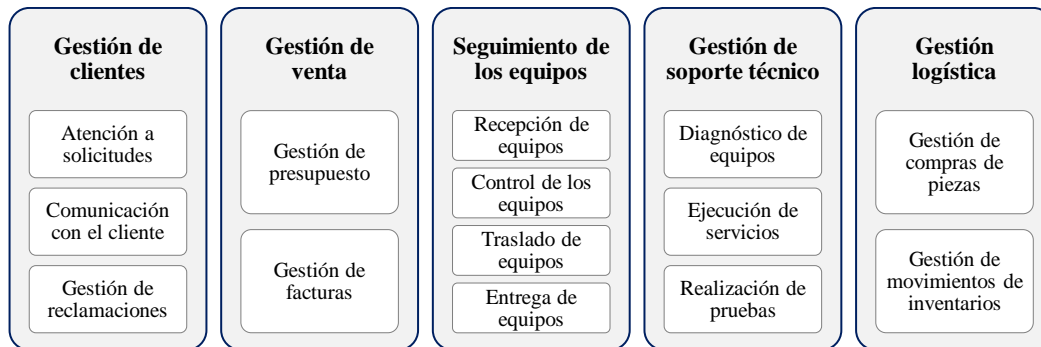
Gestión de clientes

Atención a solicitudes

Comunicación con el cliente

Gestión de reclamaciones

Gestión de venta

Gestión de presupuesto

Gestión de facturas

Seguimiento de los equipos

Recepción de equipos

Control de los equipos

Traslado de equipos

Entrega de equipos

Gestión de soporte técnico

Diagnóstico de equipos

Ejecución de servicios

Realización de pruebas

Gestión logística

Gestión de compras de piezas

Gestión de movimientos de inventarios